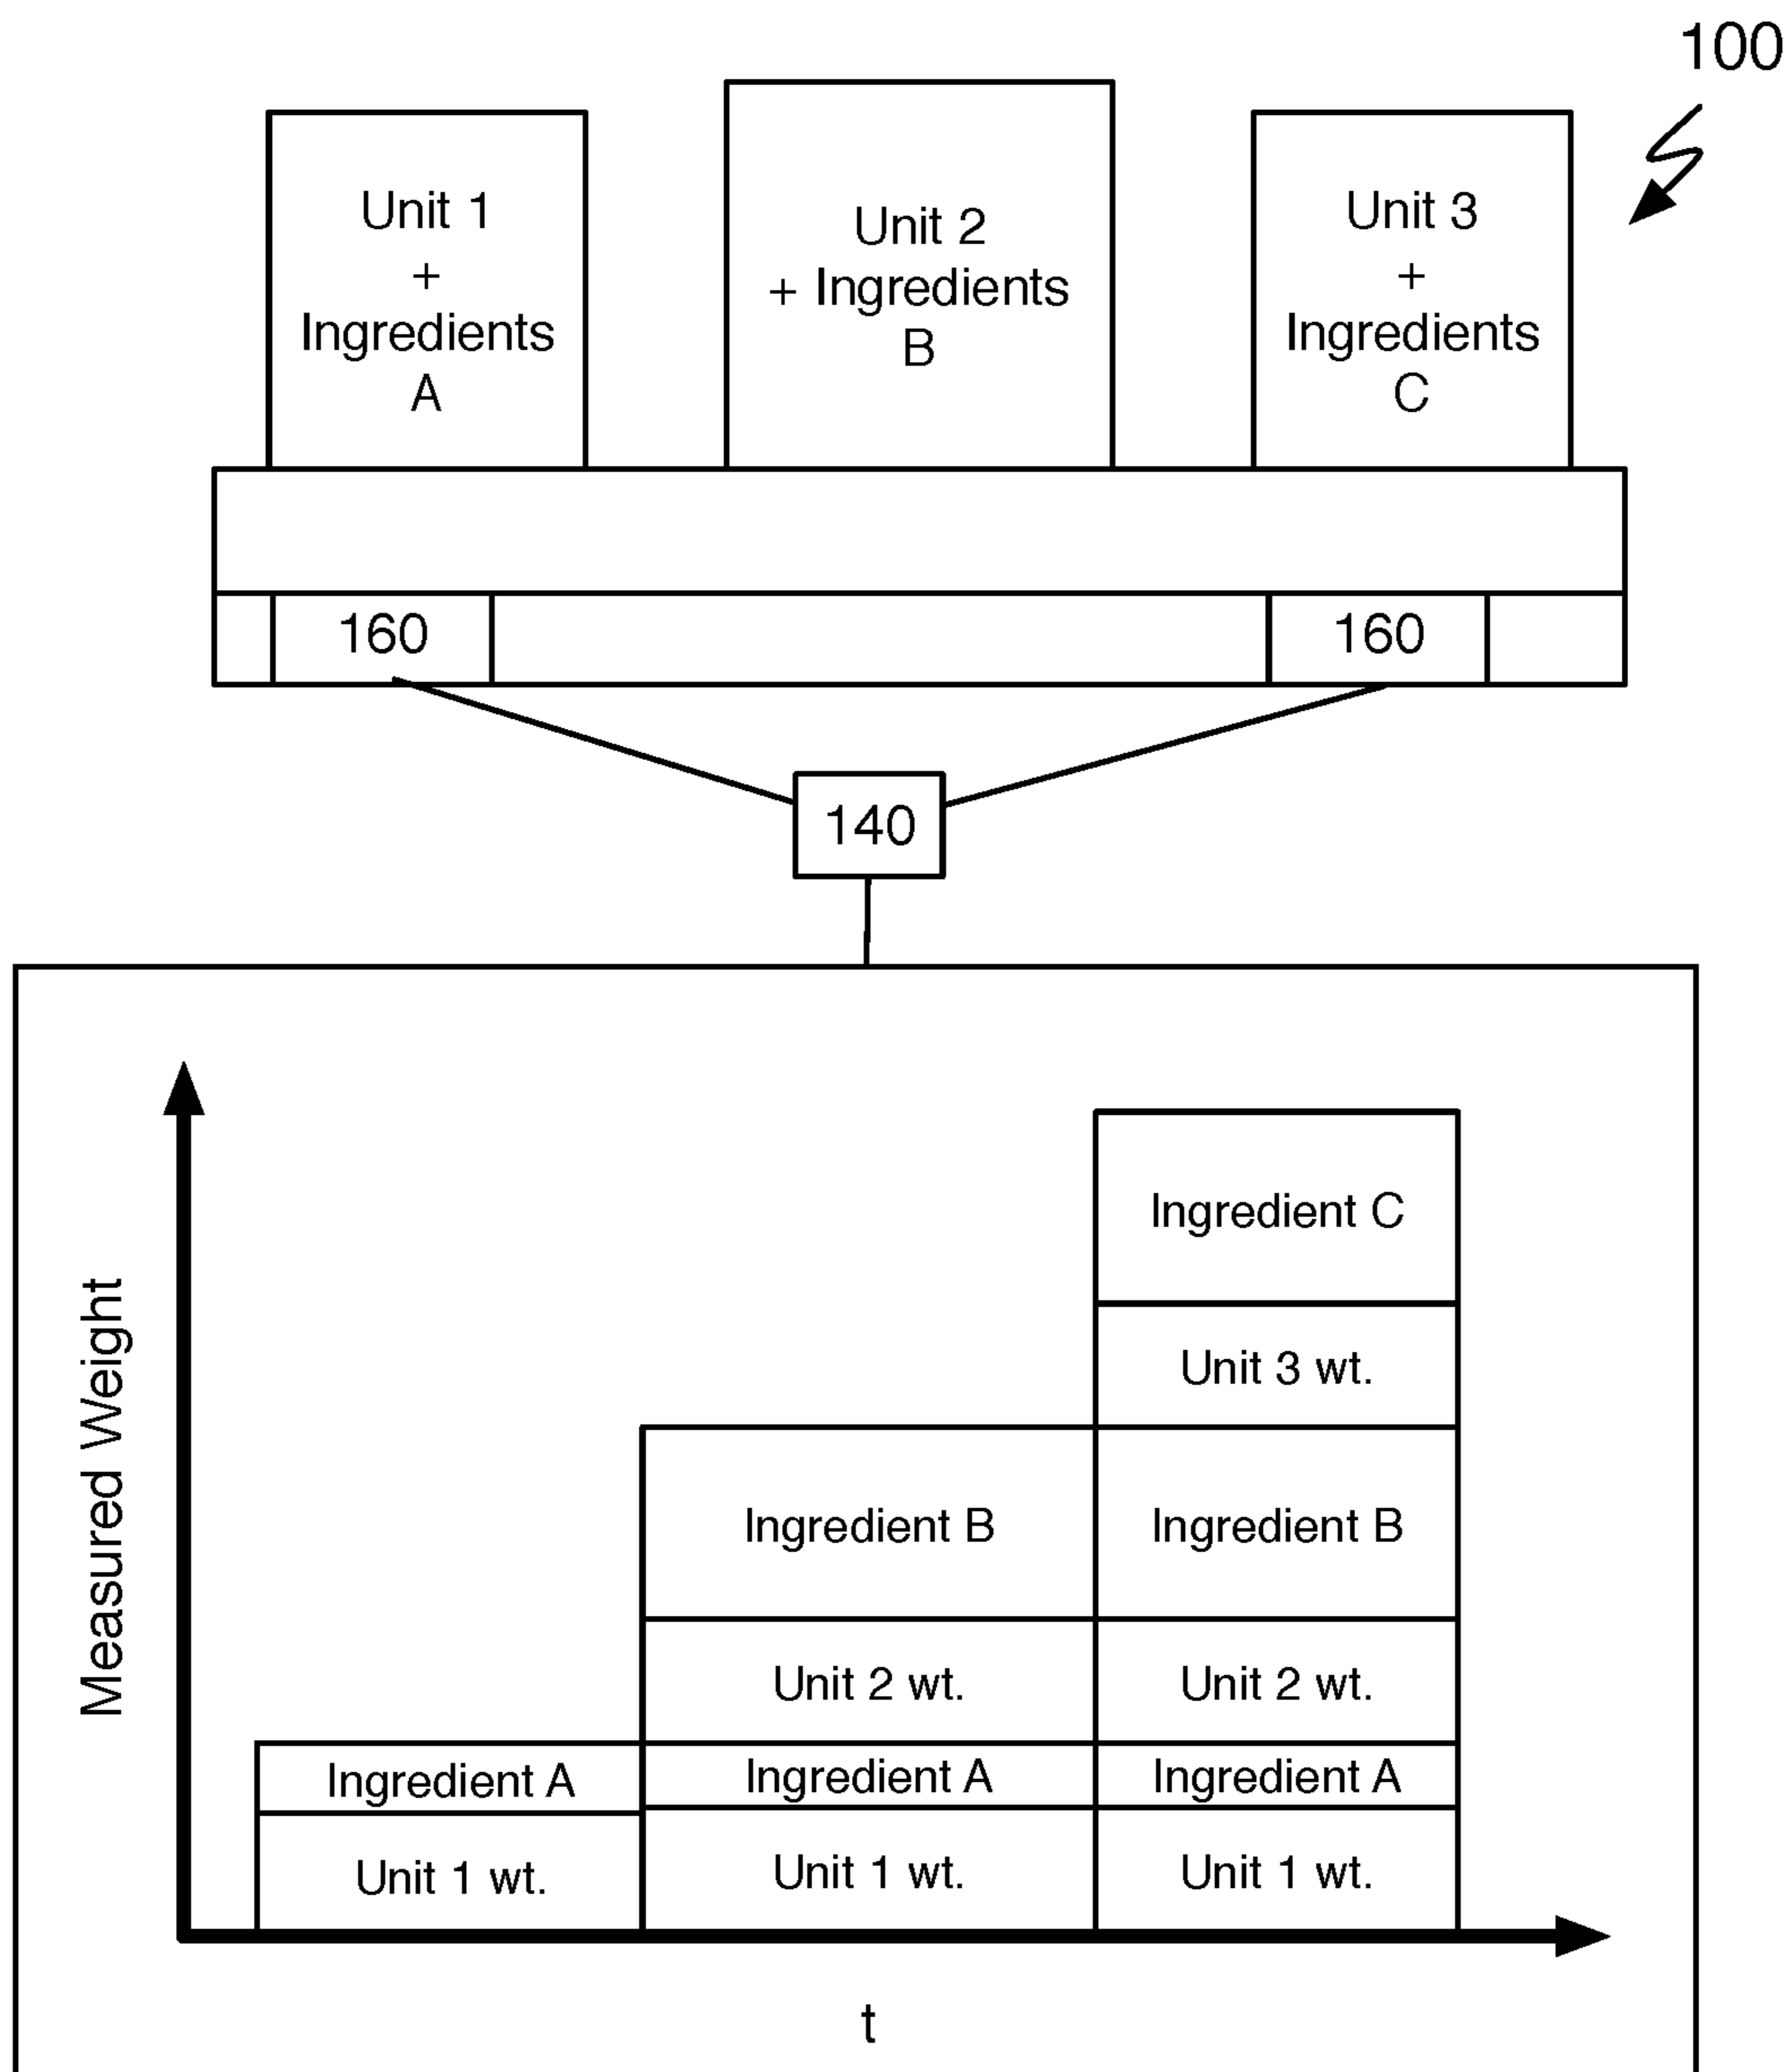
100

Unit 1
+
Ingredients
A

Unit 2
+ Ingredients
B

Unit 3
+
Ingredients
C

160

160

140

Measured Weight

Ingredient C

Unit 3 wt.

Ingredient B

Ingredient B

Unit 2 wt.

Unit 2 wt.

Ingredient A

Ingredient A

Ingredient A

Unit 1 wt.

Unit 1 wt.

Unit 1 wt.

t